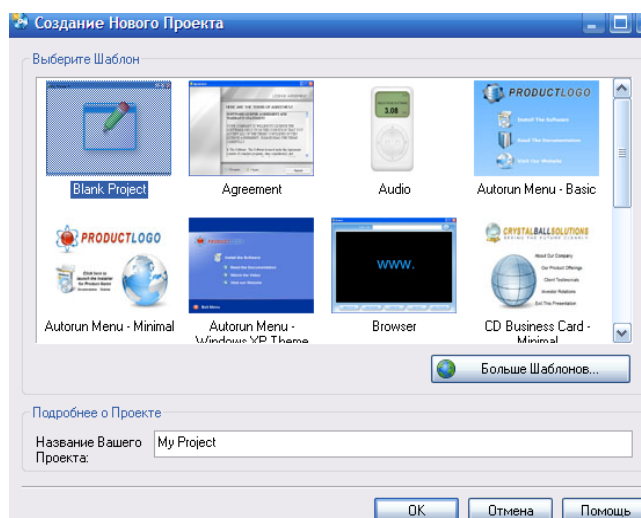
Создание Нового Проекта

Выберите Шаблон

Blank Project

Agreement

3.08

Audio

PRODUCTLOGO

Install The Software

Read The Documentation

Visit Our Website

Autorun Menu - Basic

PRODUCTLOGO

Click here to launch the installer for Product Name

Autorun Menu - Minimal

PRODUCTLOGO

Install the Software

Read the Documentation

Watch the Video

Visit our Website

Exit Menu

Autorun Menu - Windows XP Theme

www.

Browser

CRYSTALBALLSOLUTIONS

About Our Company

Our Product Offerings

Client Testimonials

Investor Relations

Exit This Presentation

CD Business Card - Minimal

Больше Шаблонов...

Подробнее о Проекте

Название Вашего Проекта:

My Project

OK

Отмена

Помощь